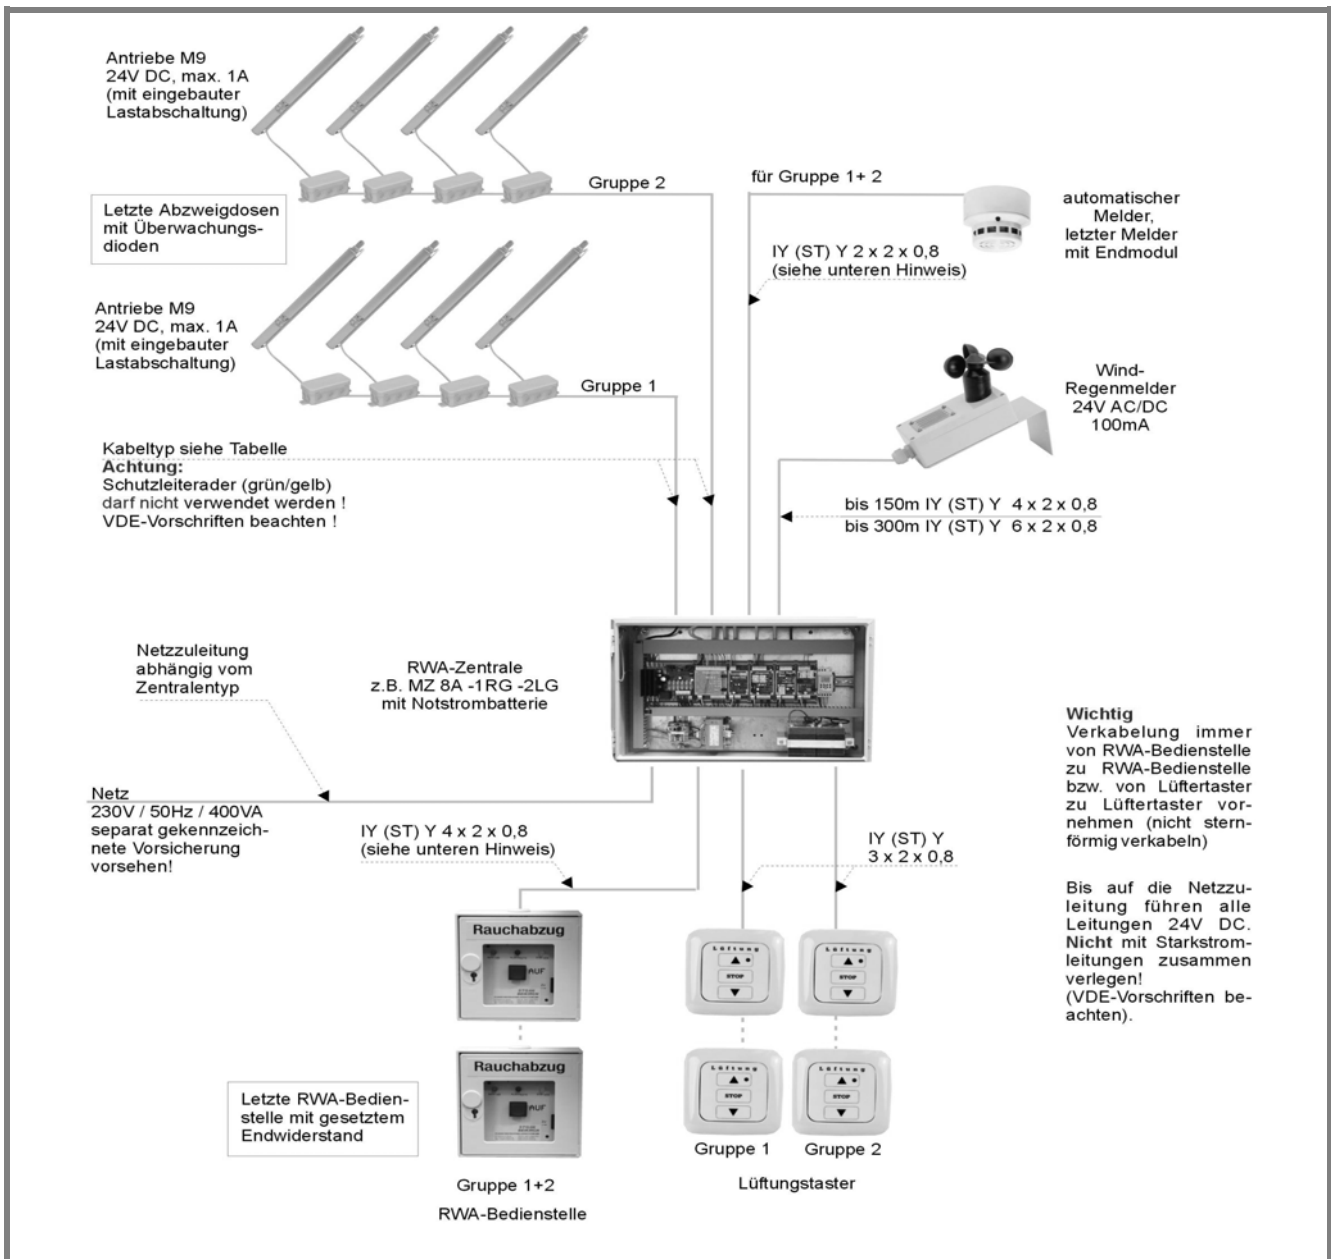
Antriebe M9
24V DC, max. 1A
(mit eingebauter Lastabschaltung)

Gruppe 2

für Gruppe 1+ 2

automatischer Melder, letzter Melder mit Endmodul

Letzte Abzweigdosen mit Überwachungsdioden

IY (ST) Y 2 x 2 x 0,8
(siehe unteren Hinweis)

Antriebe M9
24V DC, max. 1A
(mit eingebauter Lastabschaltung)

Gruppe 1

Wind-Regenmelder
24V AC/DC
100mA

Kabeltyp siehe Tabelle
**Achtung:**
Schutzleiterader (grün/gelb) darf nicht verwendet werden !
VDE-Vorschriften beachten !

bis 150m IY (ST) Y 4 x 2 x 0,8
bis 300m IY (ST) Y 6 x 2 x 0,8

Netzzuleitung abhängig vom Zentralentyp

RWA-Zentrale
z.B. MZ 8A -1RG -2LG
mit Notstrombatterie

**Wichtig**
Verkabelung immer von RWA-Bedienstelle zu RWA-Bedienstelle bzw. von Lüftertaster zu Lüftertaster vornehmen (nicht sternförmig verkabeln)

Netz
230V / 50Hz / 400VA
separat gekennzeichnete Vorsicherung vorsehen!

IY (ST) Y 4 x 2 x 0,8
(siehe unteren Hinweis)

IY (ST) Y
3 x 2 x 0,8

Bis auf die Netzzuleitung führen alle Leitungen 24V DC. **Nicht** mit Starkstromleitungen zusammen verlegen!
(VDE-Vorschriften beachten).

Rauchabzug
AUF

Lüftung
STOP

Lüftung
STOP

Rauchabzug
AUF

Lüftung
STOP

Lüftung
STOP

Letzte RWA-Bedienstelle mit gesetztem Endwiderstand

Gruppe 1 Gruppe 2

Gruppe 1+2
RWA-Bedienstelle

Lüftungstaster